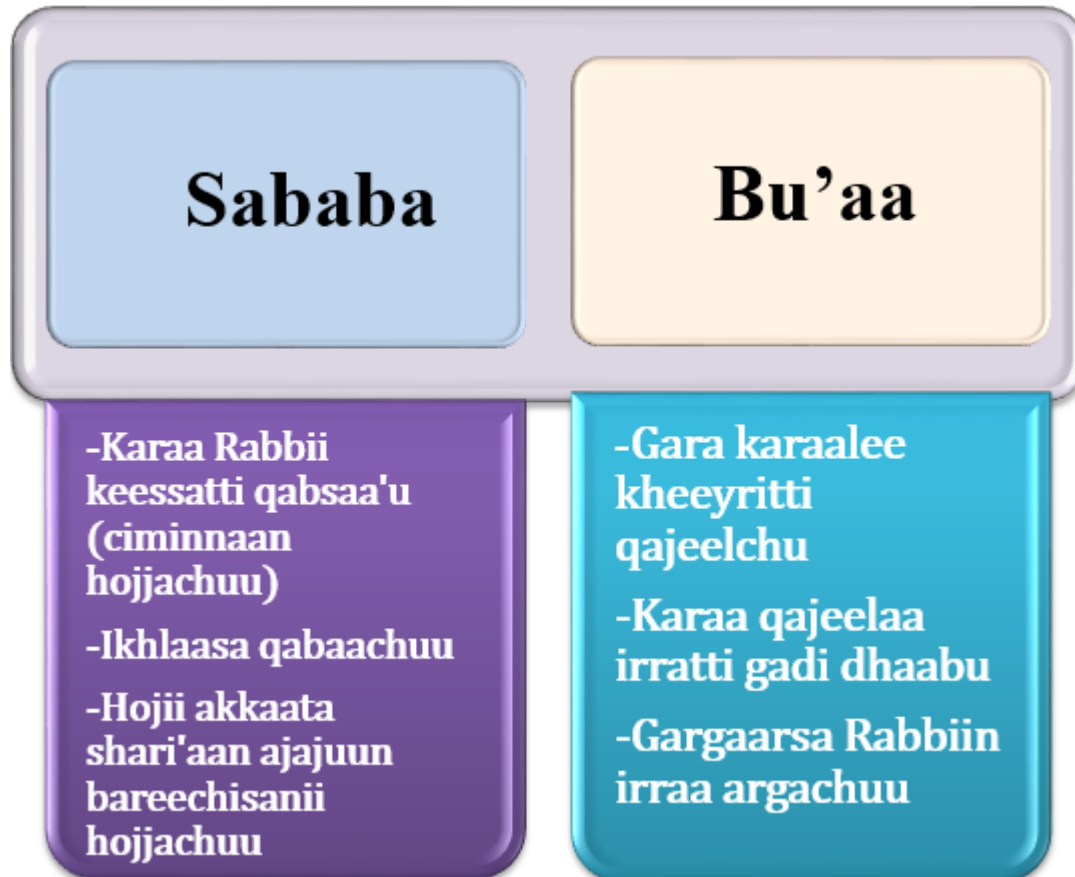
Sababa

Bu’aa

-Karaa Rabbii keessatti qabsaa'u (ciminnaan hojjachuu)

-Ikhlaasa qabaachuu

-Hojii akkaata shari'aan ajajuun bareechisanii hojjachuu

-Gara karaalee kheeyritti qajeelchu

-Karaa qajeelaa irratti gadi dhaabu

-Gargaarsa Rabbiin irraa argachuu